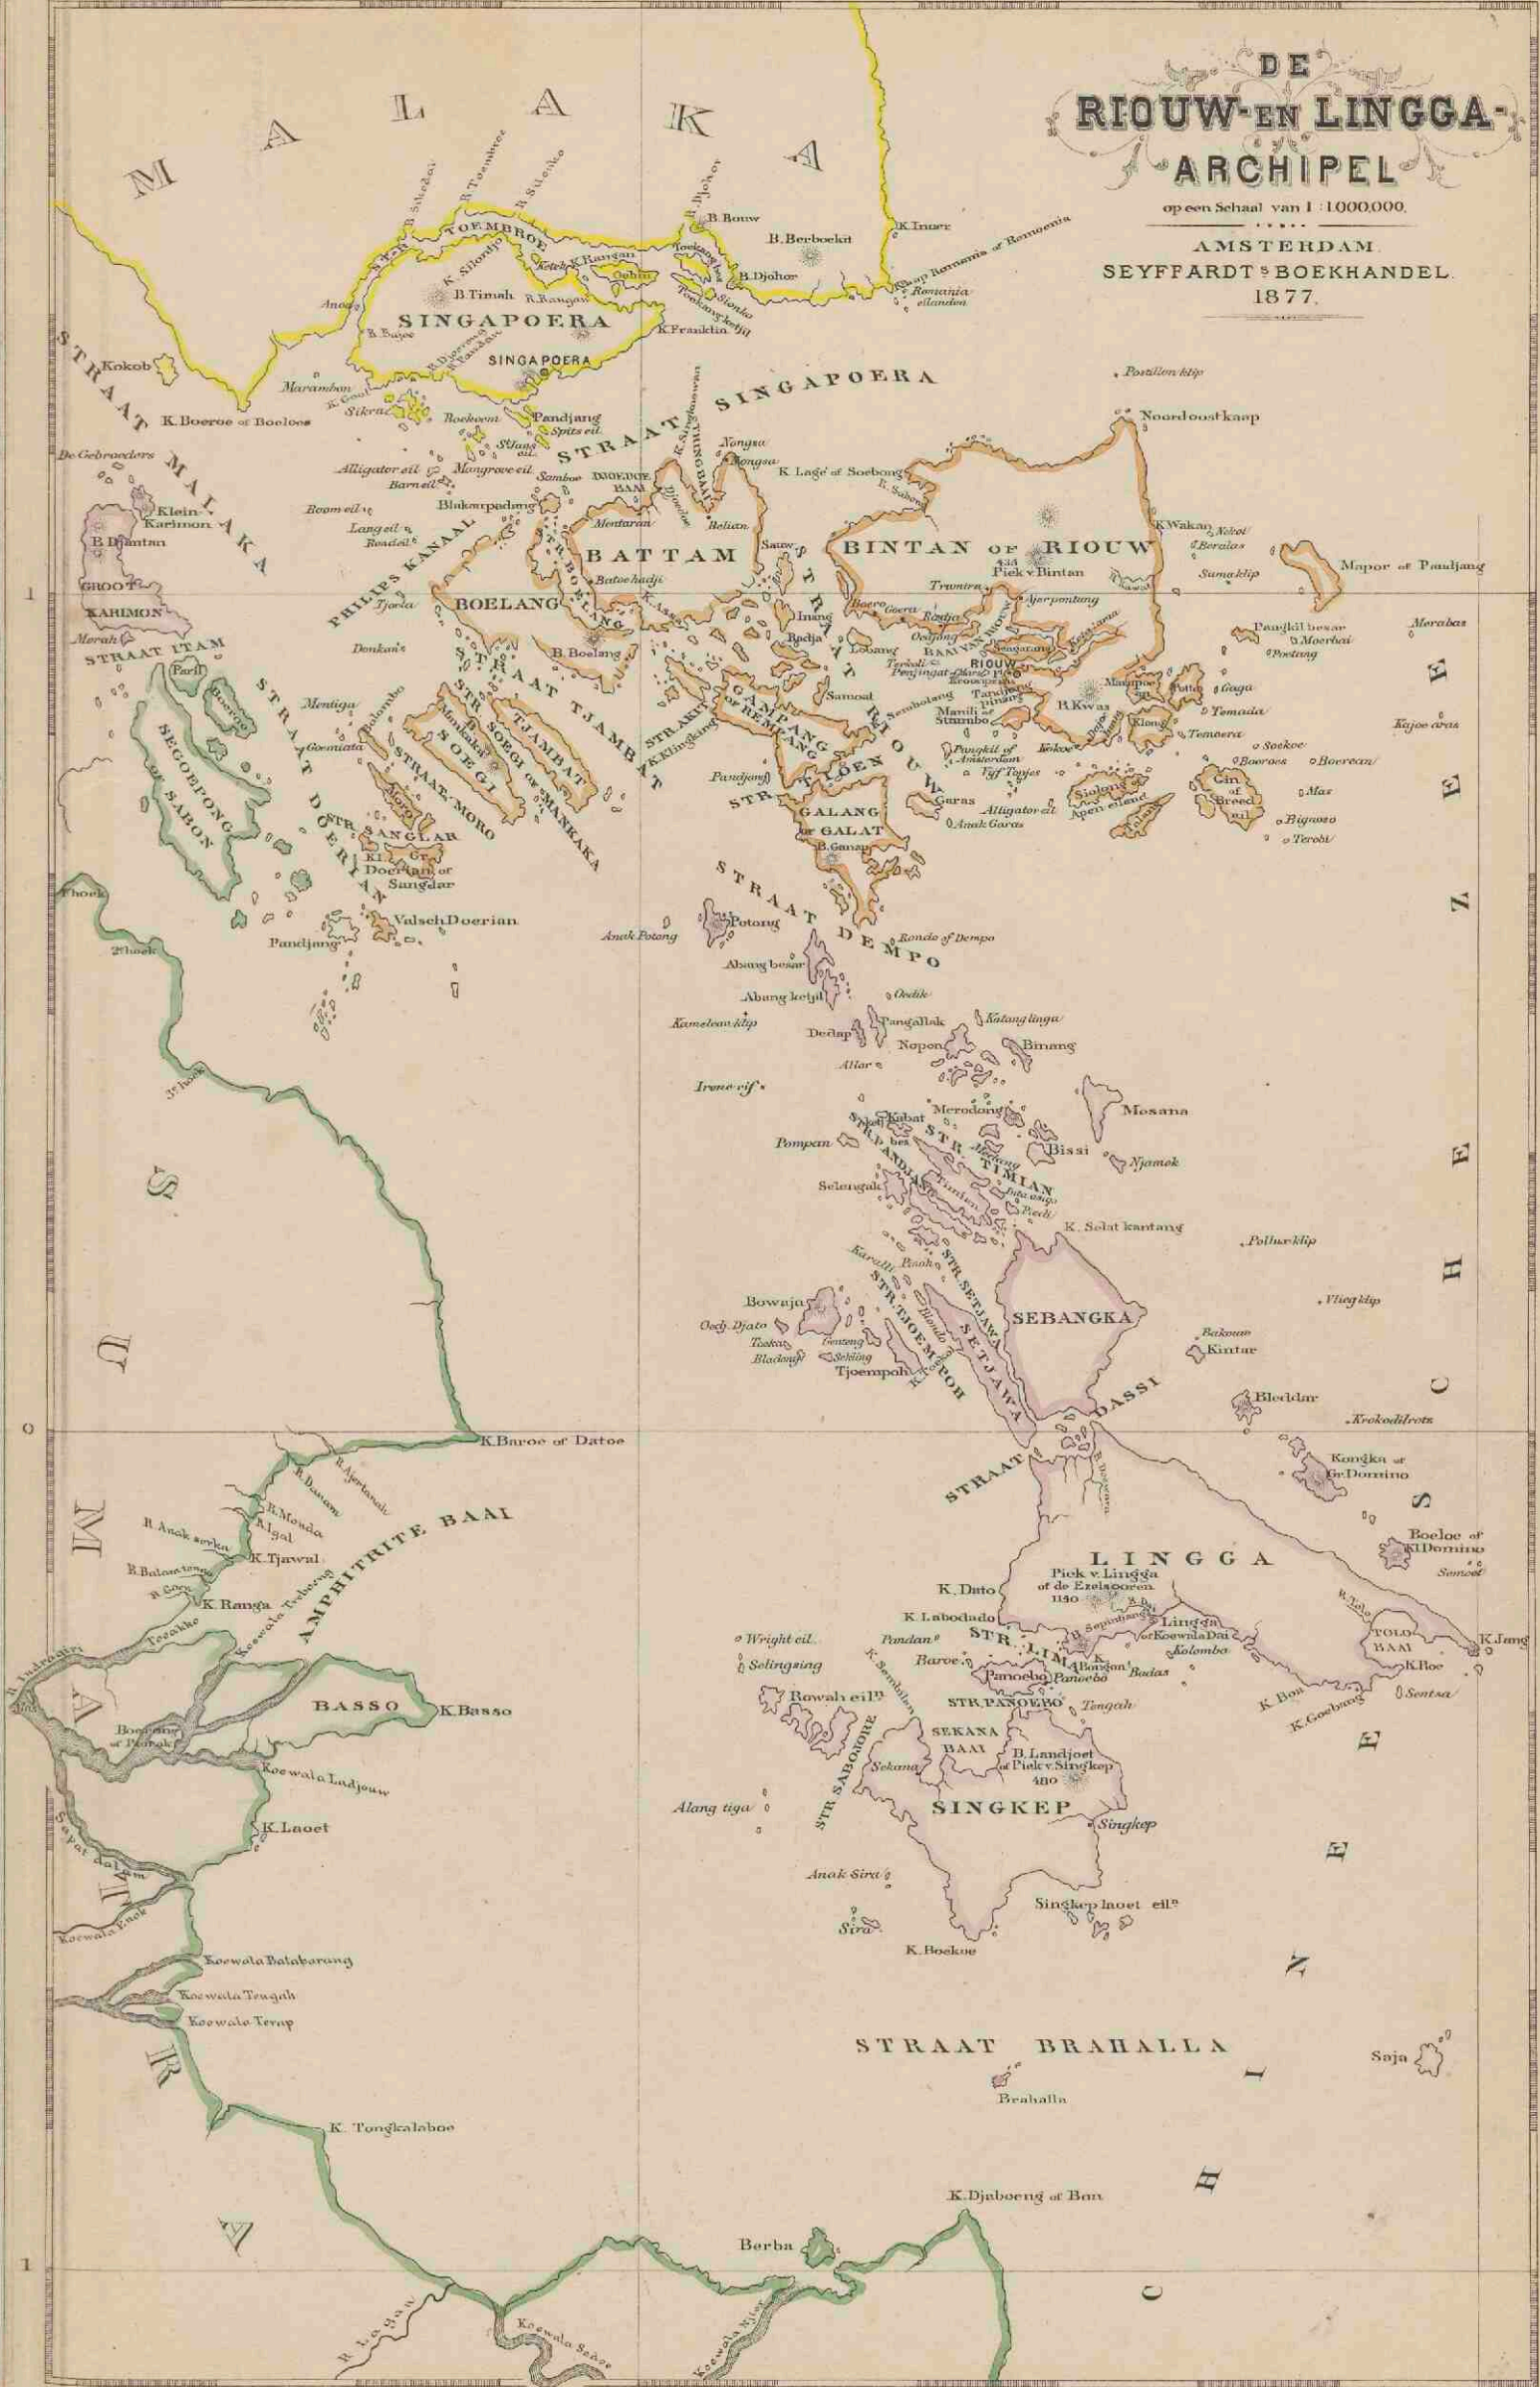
DE
RIOUW- EN LINGGA-
ARCHIPEL
op een Schaal van 1 : 1.000.000.
AMSTERDAM.
SEYFFARDT's BOEKHANDEL.
1877.

MALAKA
R. Soeka
R. Toembroe
R. Soenko
R. Djohor
B. Bouw
B. Berboekit
K. Inuer
TOEMBROE
K. Sileetip
Ketch
K. Rangan
Oebin
B. Djohor
Kaap Romania of Romoenia
Romania eilanden
B. Timah
R. Rangan
SINGAPOERA
B. Bajoe
SINGAPOERA
K. Franklin
Anoa
STRAAT MALAKA
Kokob
Marambon
Sikrai
K. Boeroe of Booloo
Boekoem
Pandjang
Spits eil.
STRAAT SINGAPOERA
Postillon klip
Noordoostkaap
De Gebroeders
Alligator eil.
Mangrove eil.
Barn eil.
Sambou
Nongsa
K. Lagé of Soebong
Klein Karimon
B. Djantan
GROOT KARIMON
Boom eil.
Lang eil.
Blakarpadang
Mentaran
Belian
BATTAM
BINTAN OF RIOUW
Piek v. Bintan
K. Wakan
Nekol
Beralas
Sumaklip
Mapor of Pandjang
PHILIPS KANAAL
Tjoela
BOELANG
Batoe hadji
Trumira
Ajerpontang
Merah
STRAAT UTAM
Parit
Donkan
B. Boelang
Inang
Radja
Lobang
Pangkil besar
Moerbai
Postang
Merabas
SEGOEPONG OF SABON
Boeroe
STRAAT DOERIAN
Mentiga
STRAAT TJAMBAT
STR. SOEGI
SOEGI
TJAMBAT
MANKAKA
STRAAT MORO
Moro
SANGLAR
STR. SANGLAR
Kl. Doerian
Gr. Doerian of Sangdar
Valsch Doerian
Pandjang
Goemiata
Samoal
GAMPANG of REMPANG
STRAAT RIOUW
RIOUW
Senggarang
Penjingat
Tandjong Pinang
Mantang
Manili
Stummbo
B. Kwas
Kelong
Pangkil of Amsterdam
Vijf Toppjes
Alligator eil.
Garas
Anak Garas
Sioland
Apen eiland
Gaga
Temada
Temoera
Soekoe
Booroes
Boerean
Kajoe aras
Max
Bignoso
Terobi
Cin of Breed eil.
Pandjang
STR. TJOEN
GALANG of GALAT
B. Ganas
STRAAT DEMPO
Potong
Anak Potong
Abang besar
Abang ketjil
Ronde of Dempo
Oedik
Kameleon klip
Dedap
Pangallak
Nopon
Katanglinga
Binang
Allor
Irene rif
Merodong
Mosana
Kabat
Pompan
STR. TIMIAN
Bissi
Njamok
Selengut
K. Selat kantang
Pollux klip
STR. SETJAWA
SETJAWA
SEBANGKA
Bowaja
Oedj. Djato
Teskat
Bladoeng
Senteng
Sebing
Tjoempoh
STR. TJOEMBOH
Vliegklip
Bakouw
Kintar
Bleddar
Krokodilrots
DASSI
STRAAT DASSI
Kongka of Gr. Domino
Boeloe of Kl. Domino
Semoet
K. Baroe of Datoe
AMPHITRITE BAAI
R. Ajertanah
R. Moenda
R. Anak sorka
K. Tjawal
R. Batoe tengah
K. Ranga
R. Indragiri
LINGGA
Piek v. Lingga of de Ezelsooren 1150
K. Dato
K. Labodado
Lingga of Koewala Dai
Kolombo
TOLO BAAI
K. Jang
K. Roe
Sentsa
K. Boe
K. Goebang
Wright eil.
Selingsing
Pandan
Baroe
STR. LIMA
Panoebo
Bodas
STR. PANOEBO
Tengah
Rowah eil.
BASSO
K. Basso
Boedang of Poerak
Koewala Ladjouw
K. Laoet
SEKANA BAAI
Sekana
B. Landjoet of Piek v. Singkep 480
SINGKEP
Singkep
STR. SABOKORE
Alang tiga
Anak Sira
Sira
K. Boekoe
Singkep laoet eil.
Koewala Enok
Koewala Balaharang
Koewala Tengah
Koewala Terap
STRAAT BRAHALLA
Brahalla
Saja
K. Tongkalaboe
K. Djaboeng of Ban
Berba
Koewala Sabak
Koewala Niur
SUMATRA
CHINEESCHE ZEE
1
0
1